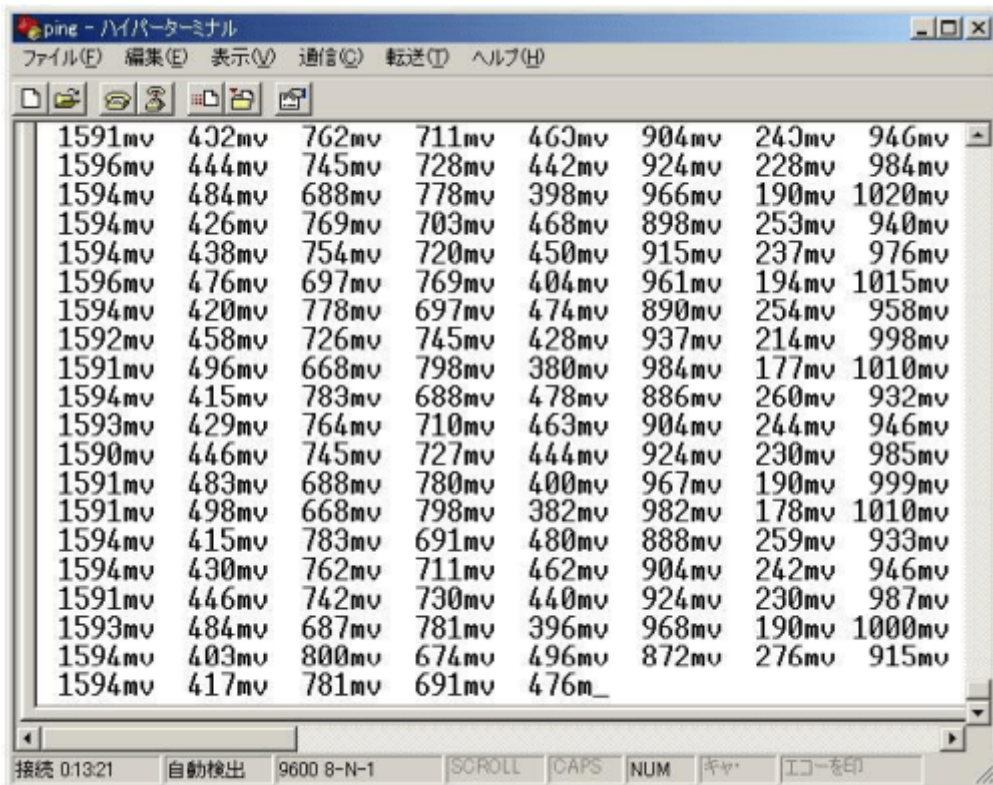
pine - ハイパーターミナル

ファイル(F) 編集(E) 表示(V) 通信(C) 転送(T) ヘルプ(H)

| | | | | | | | |
|---|---|---|---|---|---|---|---|
| 1591mv | 402mv | 762mv | 711mv | 460mv | 904mv | 240mv | 946mv |
| 1596mv | 444mv | 745mv | 728mv | 442mv | 924mv | 228mv | 984mv |
| 1594mv | 484mv | 688mv | 778mv | 398mv | 966mv | 190mv | 1020mv |
| 1594mv | 426mv | 769mv | 703mv | 468mv | 898mv | 253mv | 940mv |
| 1594mv | 438mv | 754mv | 720mv | 450mv | 915mv | 237mv | 976mv |
| 1596mv | 476mv | 697mv | 769mv | 404mv | 961mv | 194mv | 1015mv |
| 1594mv | 420mv | 778mv | 697mv | 474mv | 890mv | 254mv | 958mv |
| 1592mv | 458mv | 726mv | 745mv | 428mv | 937mv | 214mv | 998mv |
| 1591mv | 496mv | 668mv | 798mv | 380mv | 984mv | 177mv | 1010mv |
| 1594mv | 415mv | 783mv | 688mv | 478mv | 886mv | 260mv | 932mv |
| 1593mv | 429mv | 764mv | 710mv | 463mv | 904mv | 244mv | 946mv |
| 1590mv | 446mv | 745mv | 727mv | 444mv | 924mv | 230mv | 985mv |
| 1591mv | 483mv | 688mv | 780mv | 400mv | 967mv | 190mv | 999mv |
| 1591mv | 498mv | 668mv | 798mv | 382mv | 982mv | 178mv | 1010mv |
| 1594mv | 415mv | 783mv | 691mv | 480mv | 888mv | 259mv | 933mv |
| 1594mv | 430mv | 762mv | 711mv | 462mv | 904mv | 242mv | 946mv |
| 1591mv | 446mv | 742mv | 730mv | 440mv | 924mv | 230mv | 987mv |
| 1593mv | 484mv | 687mv | 781mv | 396mv | 968mv | 190mv | 1000mv |
| 1594mv | 403mv | 800mv | 674mv | 496mv | 872mv | 276mv | 915mv |
| 1594mv | 417mv | 781mv | 691mv | 476m_ | | | |

接続 0:13:21 自動検出 9600 8-N-1 SCROLL CAPS NUM キャ・ エコーを印